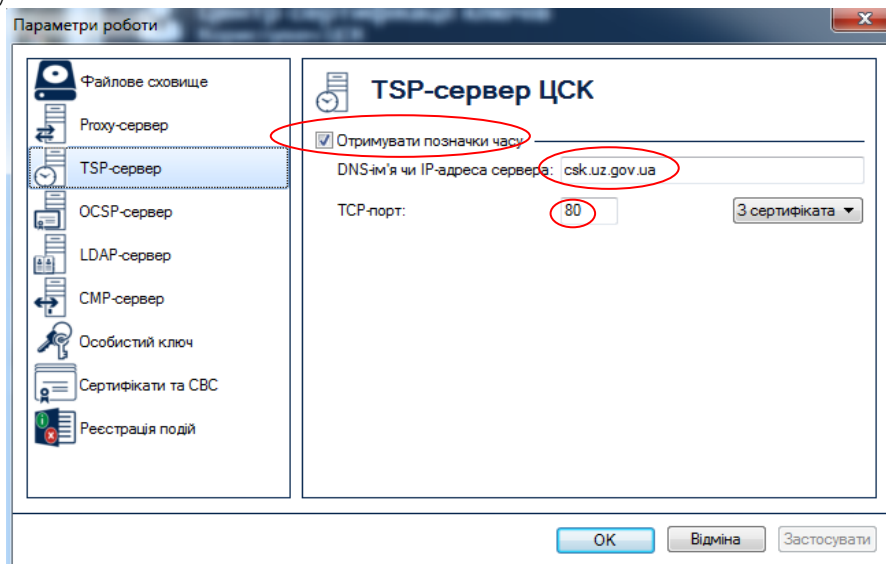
Параметри роботи

Файлове сховище
Proxy-сервер
TSP-сервер
OCSP-сервер
LDAP-сервер
CMP-сервер
Особистий ключ
Сертифікати та СВС
Реєстрація подій

TSP-сервер ЦСК

Отримувати позначки часу
DNS-ім'я чи IP-адреса сервера: csk.uz.gov.ua
TCP-порт: 80
З сертифіката

OK Відміна Застосувати